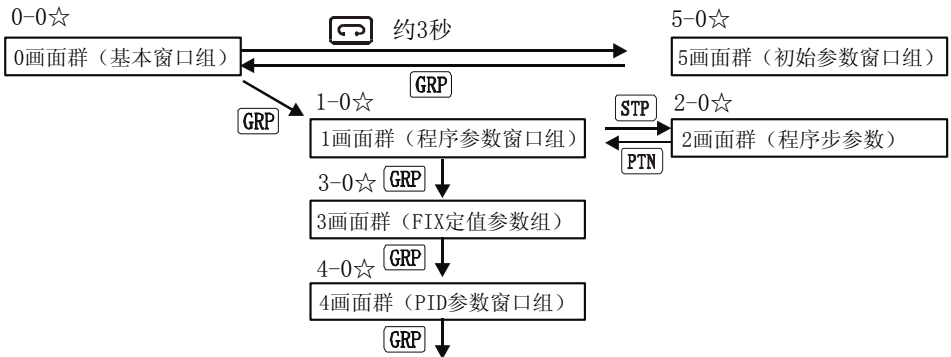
0-0☆

0画面群（基本窗口组）

约3秒

5-0☆

5画面群（初始参数窗口组）

GRP

GRP

1-0☆

1画面群（程序参数窗口组）

STP

2-0☆

2画面群（程序步参数）

PTN

3-0☆ GRP

3画面群（FIX定值参数组）

4-0☆ GRP

4画面群（PID参数窗口组）

GRP